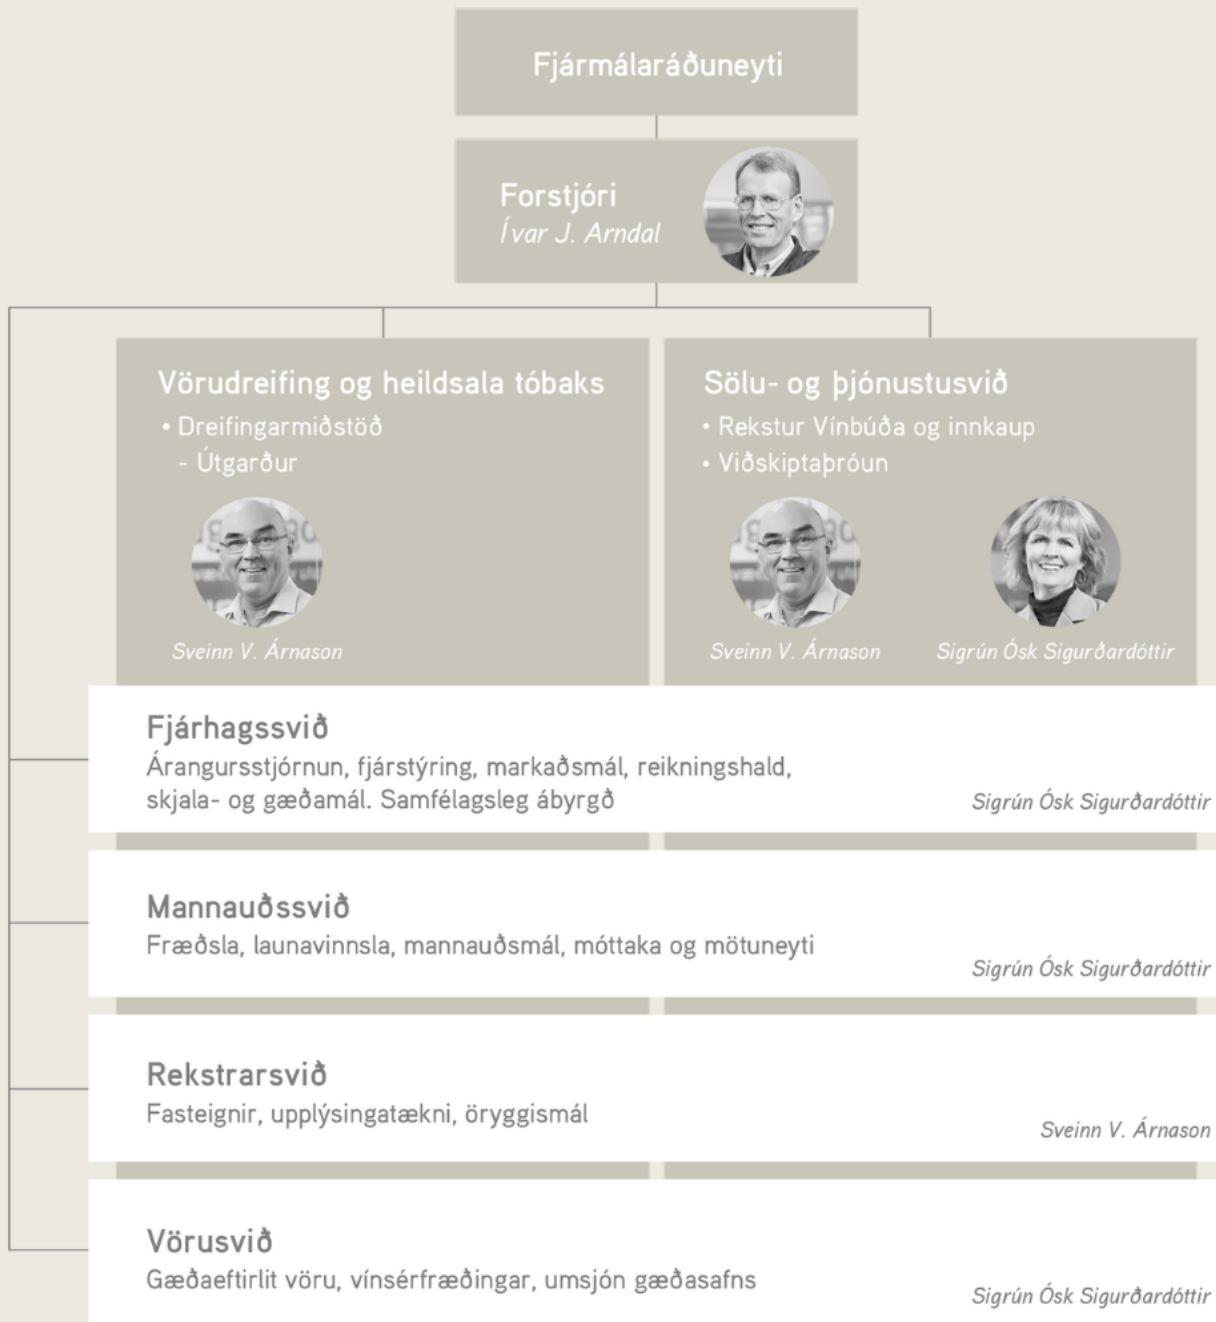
Fjármálaráðuneyti

Forstjóri
Ívar J. Arndal

Vörudreifing og heildsala tóbaks
• Dreifingarmiðstöð
- Útgarður

Sveinn V. Árnason

Sölu- og þjónustusvið
• Rekstur Vínbúða og innkaup
• Viðskiptaþróun

Sveinn V. Árnason

Sigrún Ósk Sigurðardóttir

Fjárhagssvið
Árangursstjórnun, fjárstýring, markaðsmál, reikningshald, skjala- og gæðamál. Samfélagsleg ábyrgð

Sigrún Ósk Sigurðardóttir

Mannauðssvið
Fræðsla, launavinnsla, mannauðsmál, móttaka og mötuneyti

Sigrún Ósk Sigurðardóttir

Rekstrarsvið
Fasteignir, upplýsingatækni, öryggismál

Sveinn V. Árnason

Vörusvið
Gæðaeftirlit vöru, vínsérfræðingar, umsjón gæðasafns

Sigrún Ósk Sigurðardóttir